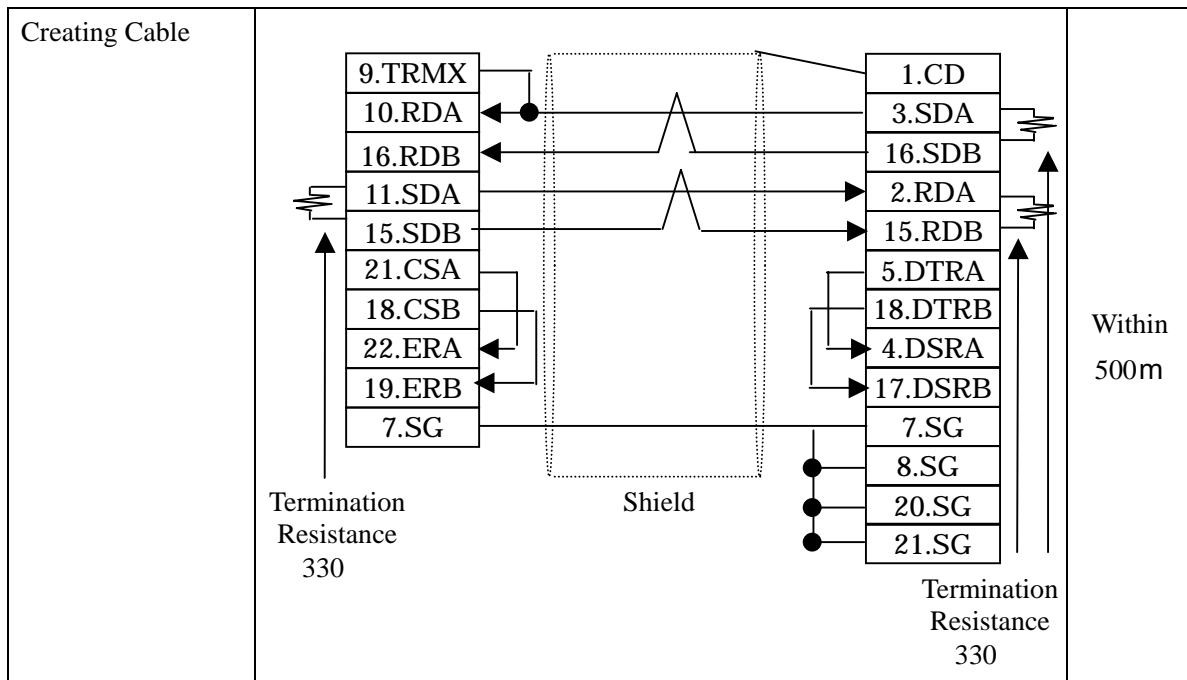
Creating Cable

9.TRMX
10.RDA
16.RDB
11.SDA
15.SDB
21.CSA
18.CSB
22.ERA
19.ERB
7.SG

Termination Resistance 330

Shield

1.CD
3.SDA
16.SDB
2.RDA
15.RDB
5.DTRA
18.DTRB
4.DSRA
17.DSRB
7.SG
8.SG
20.SG
21.SG

Termination Resistance 330

Within 500m